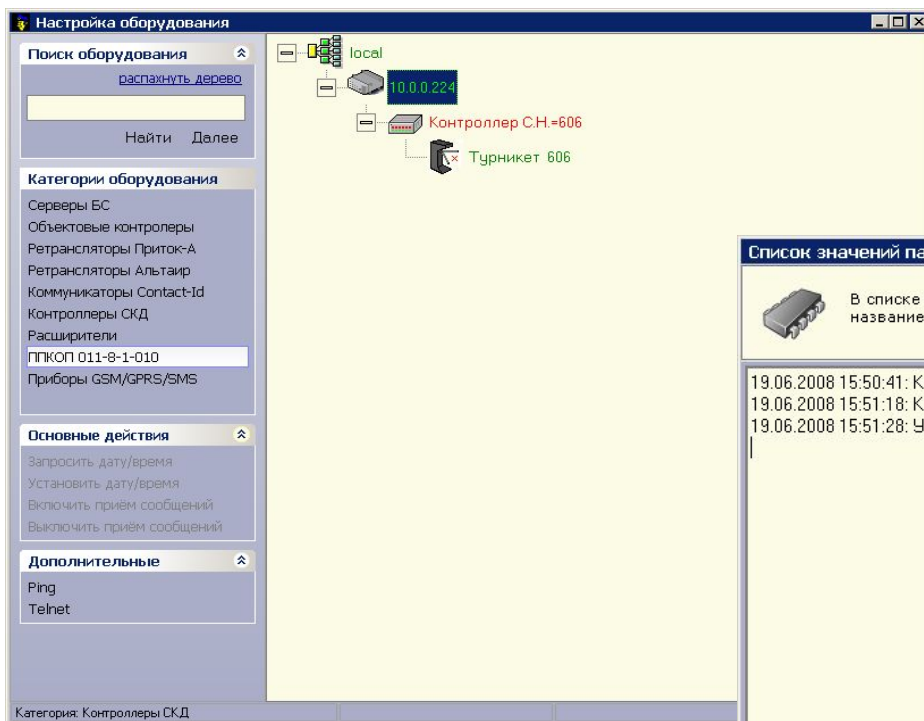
Настройка оборудования

Поиск оборудования
распахнуть дерево
Найти Далее

Категории оборудования
Серверы БС
Объектовые контролеры
Ретрансляторы Приток-А
Ретрансляторы Альтаир
Коммуникаторы Contact-Id
Контроллеры СКД
Расширители
ППКОП 011-8-1-010
Приборы GSM/GPRS/SMS

Основные действия
Запросить дату/время
Установить дату/время
Включить приём сообщений
Выключить приём сообщений

Дополнительные
Ping
Telnet

Категория: Контроллеры СКД

local
10.0.0.224
Контроллер С.Н.=606
Турникет 606

Список значений па
В списке
название
19.06.2008 15:50:41: К
19.06.2008 15:51:18: К
19.06.2008 15:51:28: У